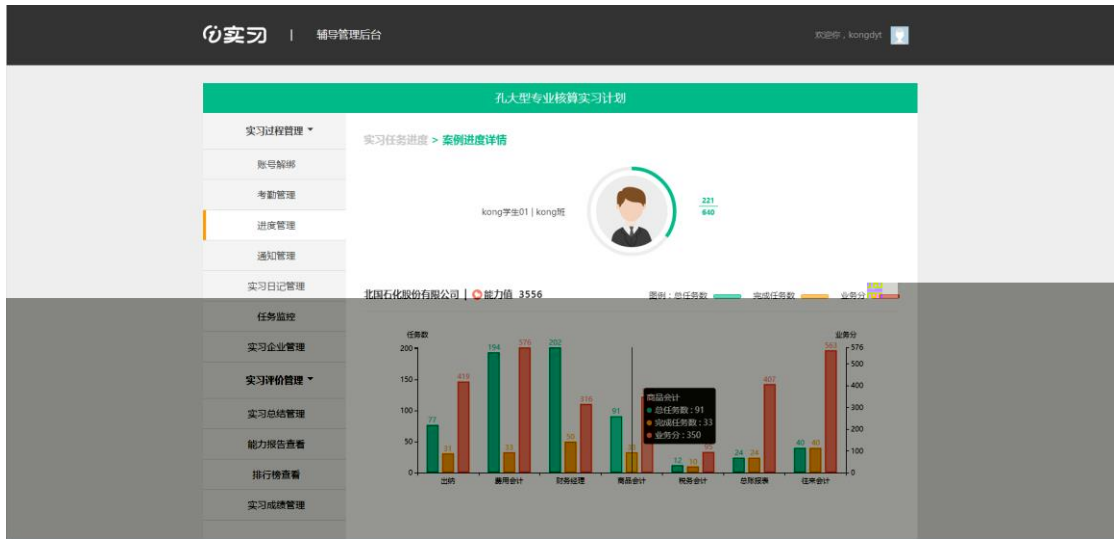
实习 | 辅导管理后台

欢迎你，kongdyt

孔大型专业核算实习计划

实习过程管理
账号解绑
考勤管理
进度管理
通知管理
实习日记管理
任务监控
实习企业管理
实习评价管理
实习总结管理
能力报告查看
排行榜查看
实习成绩管理

实习任务进度 > 案例进度详情

kong学生01 | kong班

$\frac{221}{640}$

北国石化股份有限公司 | 能力值 3556

图例：总任务数 完成任务数 业务分

任务数

业务分

200
150
100
50
0

576
500
400
300
200
100
0

77 31 419
194 33 576
202 50 316
91 33
12 10 95
24 24 407
40 40 563

出纳
费用会计
财务经理
商品会计
税务会计
总账报表
往来会计

商品会计
总任务数：91
完成任务数：33
业务分：350